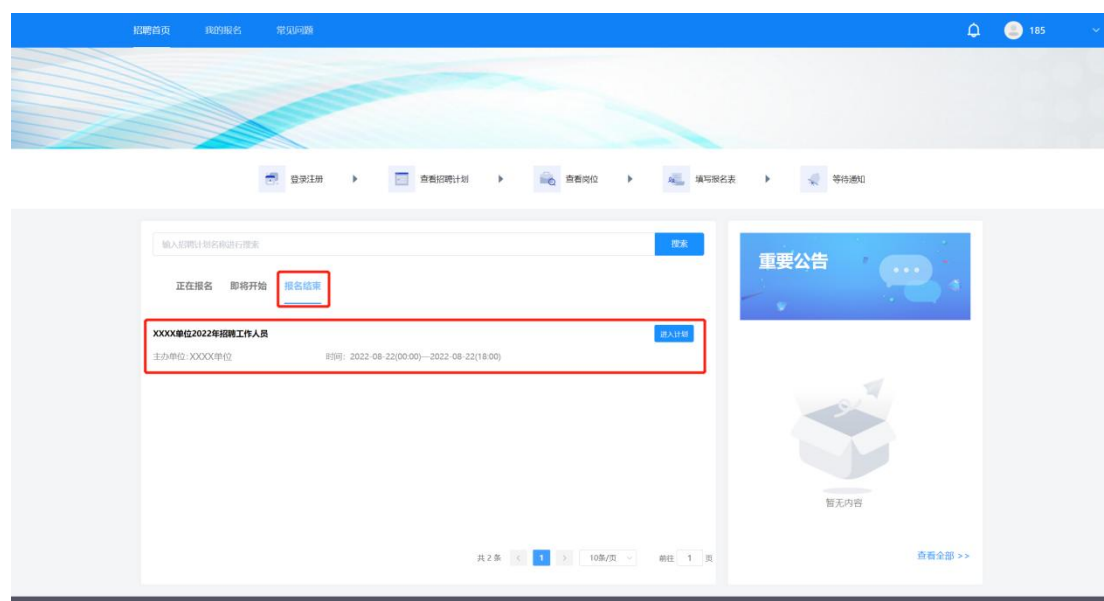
招聘首页 我的报名 常见问题

185

登录注册 查看招聘计划 查看岗位 填写报名表 等待通知

输入招聘计划名称进行搜索

搜索

正在报名 即将开始 报名结束

XXXX单位2022年招聘工作人员

进入计划

主办单位: XXXX单位 时间: 2022-08-22(00:00)—2022-08-22(18:00)

共 2 条 < 1 > 10条/页 前往 1 页

重要公告

暂无内容

查看全部 >>